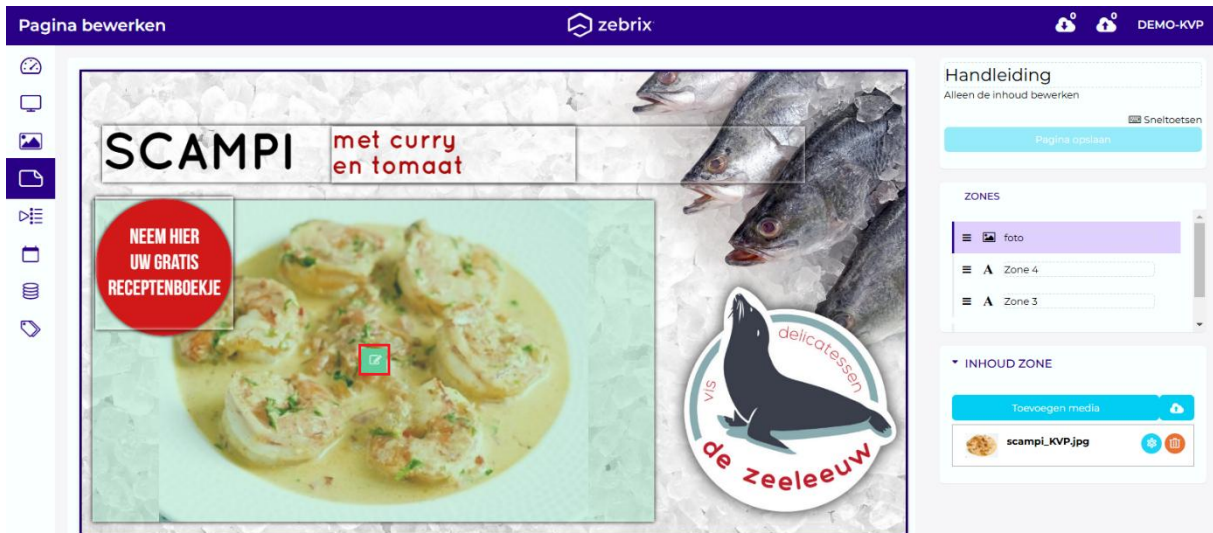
Pagina bewerken

zebrix

DEMO-KVP

SCAMPI

met curry
en tomaat

NEEM HIER
UW GRATIS
RECEPTENBOEKJE

vis
delicatessen
de zeeleeuw

Handleiding
Alleen de inhoud bewerken

Sneltoetsen

Pagina opslaan

ZONES

foto

Zone 4

Zone 3

INHOUD ZONE

Toevoegen media

scampi_KVP.jpg